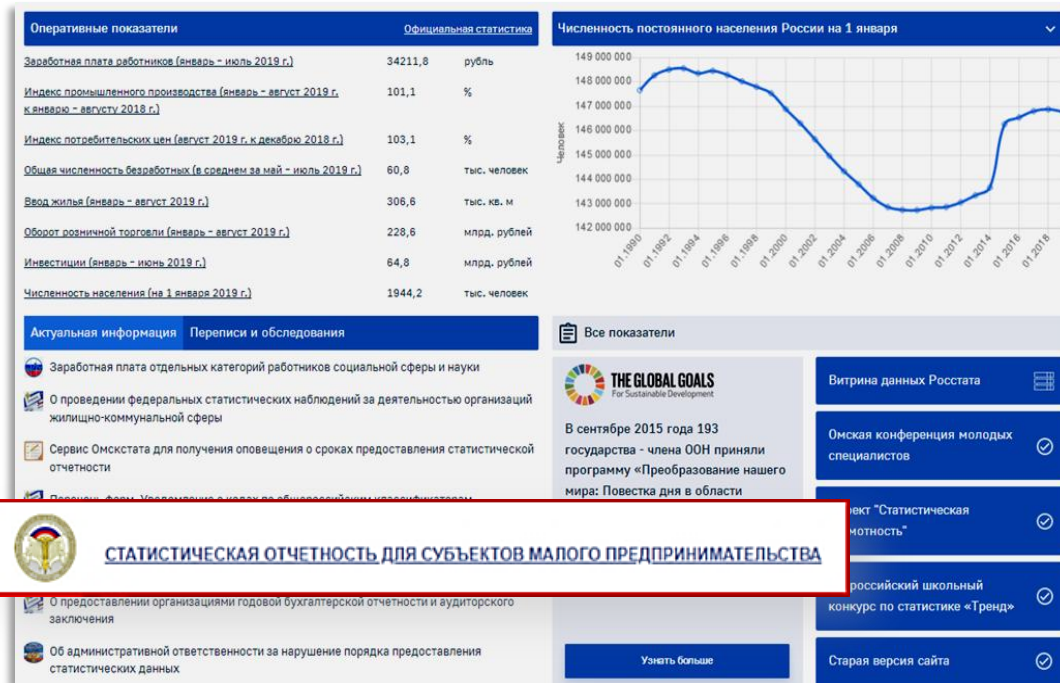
Оперативные показатели

Официальная статистика

| | | |
|---|---|---|
| Заработная плата работников (январь - июль 2019 г.) | 34211,8 | рубль |
| Индекс промышленного производства (январь - август 2019 г. к январю - августу 2018 г.) | 101,1 | % |
| Индекс потребительских цен (август 2019 г. к декабрю 2018 г.) | 103,1 | % |
| Общая численность безработных (в среднем за май - июль 2019 г.) | 60,8 | тыс. человек |
| Ввод жилья (январь - август 2019 г.) | 306,6 | тыс. кв. м |
| Оборот розничной торговли (январь - август 2019 г.) | 228,6 | млрд. рублей |
| Инвестиции (январь - июнь 2019 г.) | 64,8 | млрд. рублей |
| Численность населения (на 1 января 2019 г.) | 1944,2 | тыс. человек |

Численность постоянного населения России на 1 января

149 000 000
148 000 000
147 000 000
146 000 000
145 000 000
144 000 000
143 000 000
142 000 000

Человек

01.1990 01.1992 01.1994 01.1996 01.1998 01.2000 01.2002 01.2004 01.2006 01.2008 01.2010 01.2012 01.2014 01.2016 01.2018

Актуальная информация Переписи и обследования

Заработная плата отдельных категорий работников социальной сферы и науки

О проведении федеральных статистических наблюдений за деятельностью организаций жилищно-коммунальной сферы

Сервис Омскстата для получения оповещения о сроках предоставления статистической отчетности

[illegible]

СТАТИСТИЧЕСКАЯ ОТЧЕТНОСТЬ ДЛЯ СУБЪЕКТОВ МАЛОГО ПРЕДПРИНИМАТЕЛЬСТВА

О предоставлении организациями годовой бухгалтерской отчетности и аудиторского заключения

Об административной ответственности за нарушение порядка предоставления статистических данных

Все показатели

THE GLOBAL GOALS
For Sustainable Development

В сентябре 2015 года 193 государства - члена ООН приняли программу «Преобразование нашего мира: Повестка дня в области

Узнать больше

Витрина данных Росстата

Омская конференция молодых специалистов

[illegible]ект "Статистическая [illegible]мотность"

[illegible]российский школьный конкурс по статистике «Тренд»

Старая версия сайта